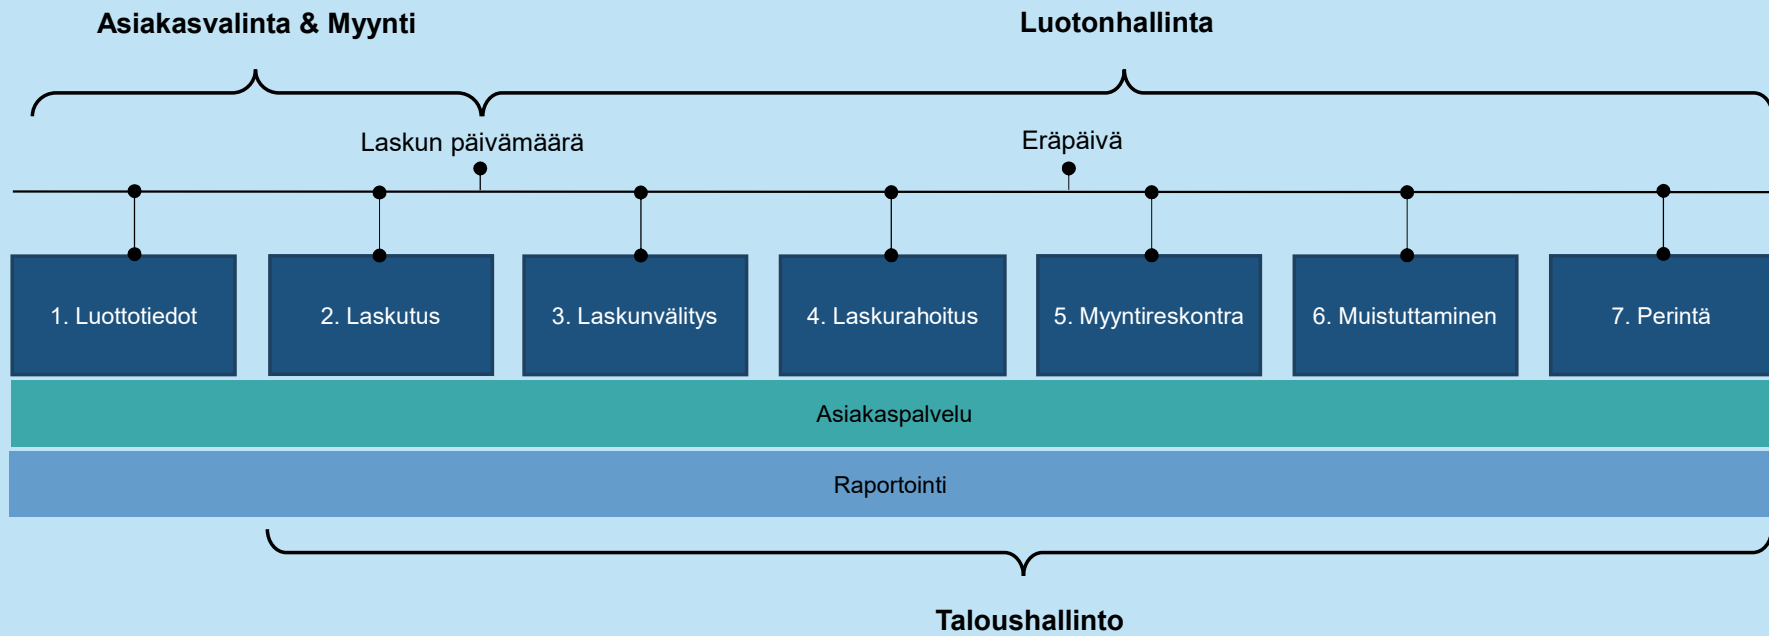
Asiakasvalinta & Myynti

Luotonhallinta

Laskun päivämäärä

Eräpäivä

1. Luottotiedot

2. Laskutus

3. Laskunvälitys

4. Laskurahoitus

5. Myyntireskontra

6. Muistuttaminen

7. Perintä

Asiakaspalvelu

Raportointi

Taloushallinto